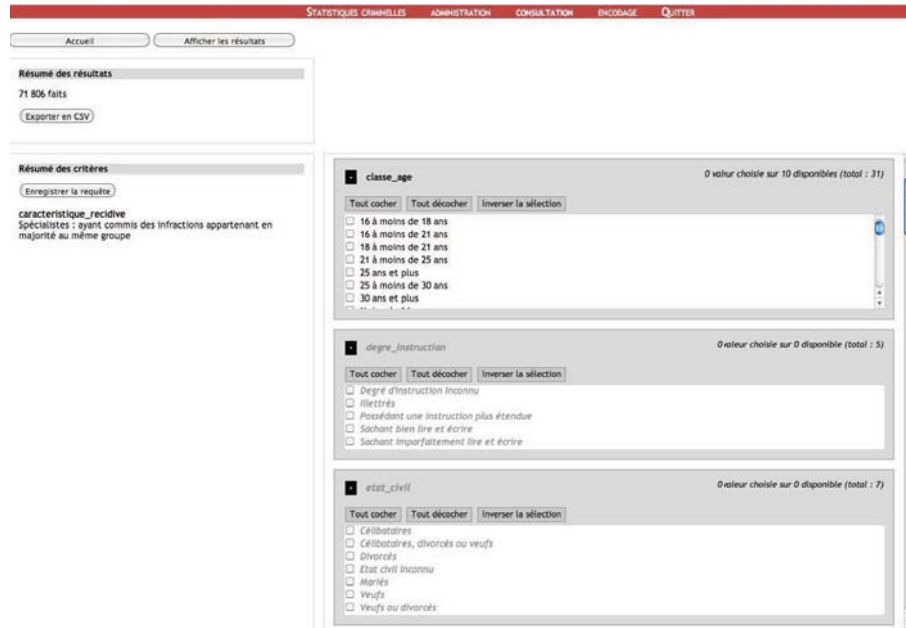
STATISTIQUES CRIMINELLES ADMINISTRATION CONSULTATION ENCODAGE QUITTER

Accueil
Afficher les résultats

Résumé des résultats

71 806 faits

Exporter en CSV

Résumé des critères

Enregistrer la requête

caracteristique_recidive
Spécialistes : ayant commis des infractions appartenant en majorité au même groupe

classe_age
0 valeur choisie sur 10 disponibles (total : 31)

Tout cocher Tout décocher Inverser la sélection

16 à moins de 18 ans
16 à moins de 21 ans
18 à moins de 21 ans
21 à moins de 25 ans
25 ans et plus
25 à moins de 30 ans
30 ans et plus
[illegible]

degre_instruction
0 valeur choisie sur 0 disponible (total : 5)

Tout cocher Tout décocher Inverser la sélection

Degré d'instruction inconnu
Illettrés
Possédant une instruction plus étendue
Sachant bien lire et écrire
Sachant imparfaitement lire et écrire

etat_civil
0 valeur choisie sur 0 disponible (total : 7)

Tout cocher Tout décocher Inverser la sélection

Célibataires
Célibataires, divorcés ou veufs
Divorcés
Etat civil inconnu
Mariés
Veufs
Veufs ou divorcés